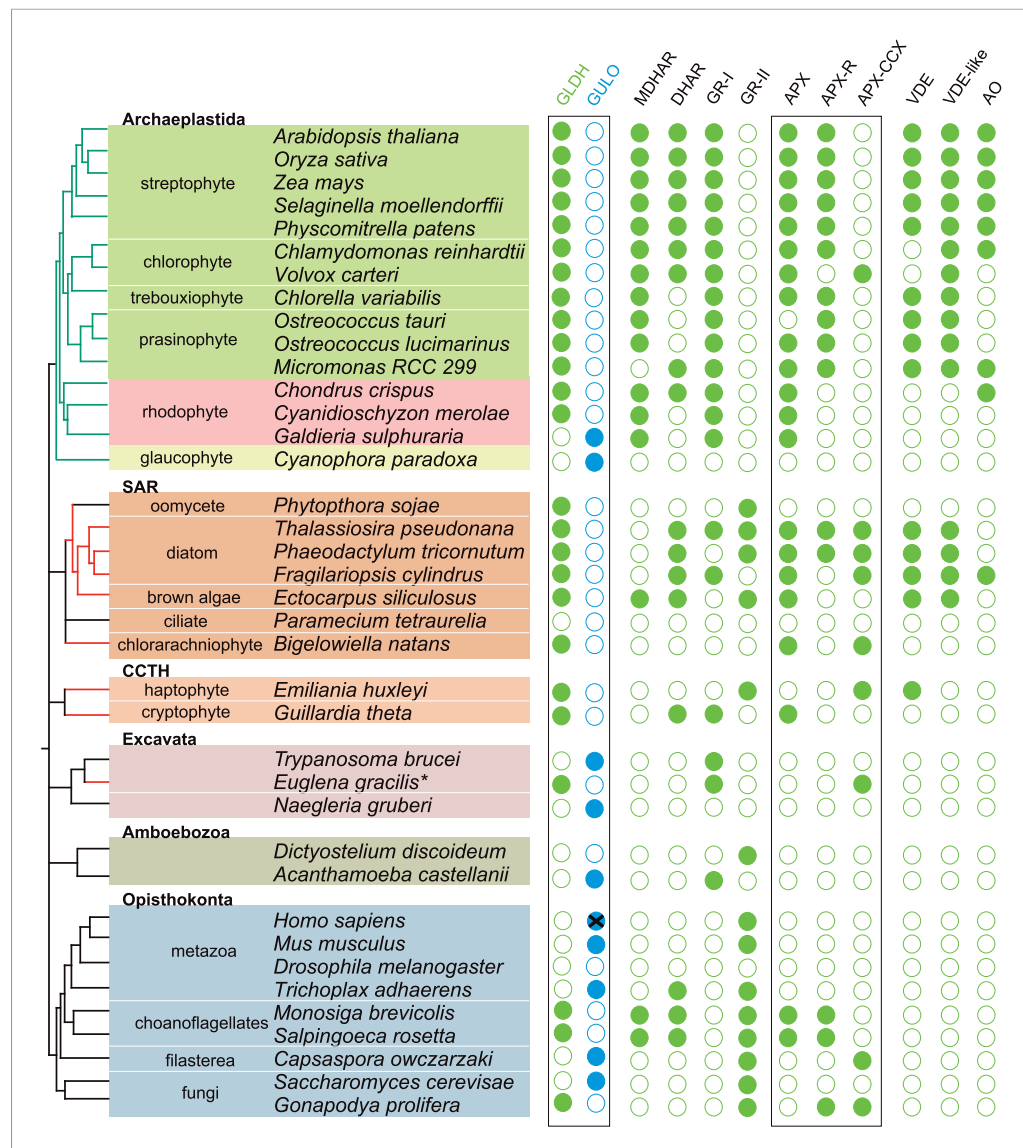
GLDH GULO MDHAR DHAR GR-I GR-II APX APX-R APX-CCX VDE VDE-like AO

Archaeplastida
streptophyte
Arabidopsis thaliana
Oryza sativa
Zea mays
Selaginella moellendorffii
Physcomitrella patens
chlorophyte
Chlamydomonas reinhardtii
Volvox carteri
trebouxiophyte
Chlorella variabilis
prasinophyte
Ostreococcus tauri
Ostreococcus lucimarinus
Micromonas RCC 299
rhodophyte
Chondrus crispus
Cyanidioschyzon merolae
Galdieria sulphuraria
glaucophyte
Cyanophora paradoxa
SAR
oomycete
Phytopthora sojae
diatom
Thalassiosira pseudonana
Phaeodactylum tricornutum
Fragilariopsis cylindrus
brown algae
Ectocarpus siliculosus
ciliate
Paramecium tetraurelia
chlorarachniophyte
Bigelowiella natans
CCTH
haptophyte
Emiliania huxleyi
cryptophyte
Guillardia theta
Excavata
Trypanosoma brucei
Euglena gracilis*
Naegleria gruberi
Amboebozoa
Dictyostelium discoideum
Acanthamoeba castellanii
Opisthokonta
metazoa
Homo sapiens
Mus musculus
Drosophila melanogaster
Trichoplax adhaerens
choanoflagellates
Monosiga brevicolis
Salpingoeca rosetta
filasterea
Capsaspora owczarzaki
fungi
Saccharomyces cerevisae
Gonapodya prolifera